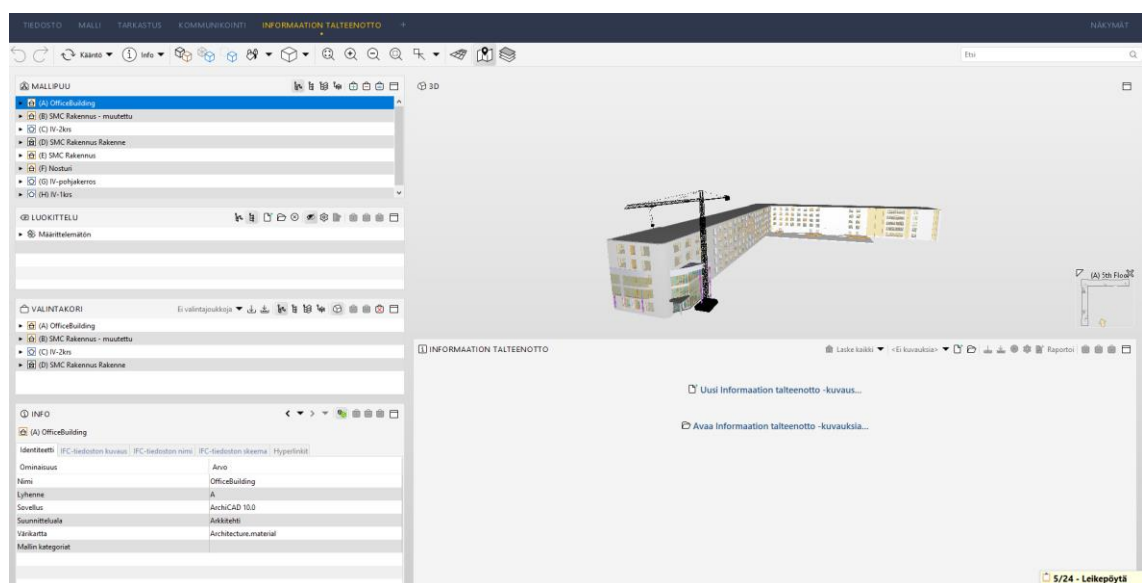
TIEDOSTO MALLI TARKASTUS KOMMUNIKOINTI INFORMAATION TALTEENOTTO +

NÄKYMÄT

Kääntö ▼ Info ▼

Etsi

MALLIPUU

(A) OfficeBuilding
(B) SMC Rakennus - muutettu
(C) IV-2krs
(D) SMC Rakennus Rakenne
(E) SMC Rakennus
(F) Nosturi
(G) IV-pohjakerros
(H) IV-1krs

LUOKITTELU

Määrittelemätön

VALINTAKORI

Ei valintajoukkoja ▼

(A) OfficeBuilding
(B) SMC Rakennus - muutettu
(C) IV-2krs
(D) SMC Rakennus Rakenne

INFO

(A) OfficeBuilding

Identiteetti | IFC-tiedoston kuvaus | IFC-tiedoston nimi | IFC-tiedoston skeema | Hyperlinkit

| Ominaisuus | Arvo |
|---|---|
| Nimi | OfficeBuilding |
| Lyhenne | A |
| Sovellus | ArchiCAD 10.0 |
| Suunnitteluala | Arkkitehti |
| Värikartta | Architecture.material |
| Mallin kategoriat | |

3D

(A) 5th Floor

INFORMAATION TALTEENOTTO

Laske kaikki ▼ <Ei kuvauksia> ▼ Raportoi

Uusi Informaation talteenotto -kuvaus...

Avaa Informaation talteenotto -kuvauksia...

5/24 - Leikepöytä